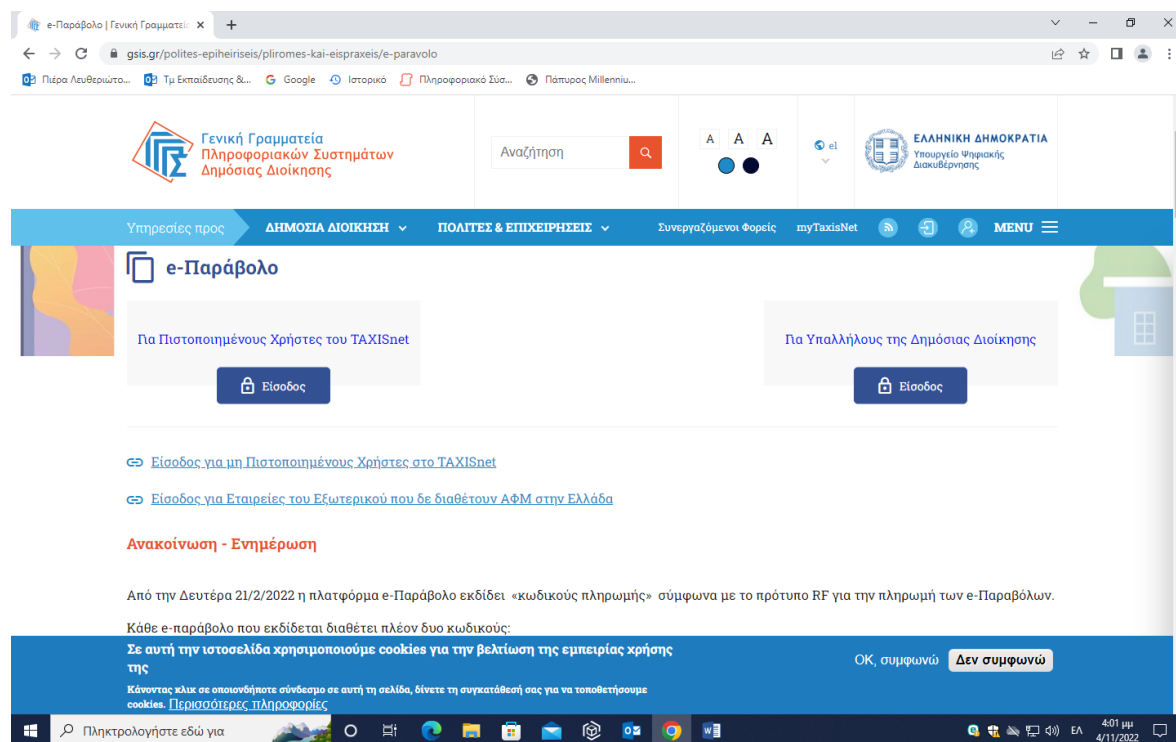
e-Παράβολο | Γενική Γραμματεία ×
+
gsis.gr/polites-epiheiriseis/pliromes-kai-eispraxeis/e-paravolo
Πιέρα Λευθεριώτο... Τμ Εκπαίδευσης &... Google Ιστορικό Πληροφοριακό Σύσ... Πάπυρος Millenniu...

Γενική Γραμματεία Πληροφοριακών Συστημάτων Δημόσιας Διοίκησης
Αναζήτηση
A A A
el
ΕΛΛΗΝΙΚΗ ΔΗΜΟΚΡΑΤΙΑ
Υπουργείο Ψηφιακής Διακυβέρνησης

Υπηρεσίες προς ΔΗΜΟΣΙΑ ΔΙΟΙΚΗΣΗ ΠΟΛΙΤΕΣ & ΕΠΙΧΕΙΡΗΣΕΙΣ Συνεργαζόμενοι Φορείς myTaxisNet MENU

e-Παράβολο

Για Πιστοποιημένους Χρήστες του TAXISnet
Είσοδος

Για Υπαλλήλους της Δημόσιας Διοίκησης
Είσοδος

Είσοδος για μη Πιστοποιημένους Χρήστες στο TAXISnet

Είσοδος για Εταιρείες του Εξωτερικού που δε διαθέτουν ΑΦΜ στην Ελλάδα

Ανακοίνωση - Ενημέρωση

Από την Δευτέρα 21/2/2022 η πλατφόρμα e-Παράβολο εκδίδει «κωδικούς πληρωμής» σύμφωνα με το πρότυπο RF για την πληρωμή των e-Παραβόλων.

Κάθε e-παράβολο που εκδίδεται διαθέτει πλέον δυο κωδικούς:

Σε αυτή την ιστοσελίδα χρησιμοποιούμε cookies για την βελτίωση της εμπειρίας χρήσης της
Κάνοντας κλικ σε οποιονδήποτε σύνδεσμο σε αυτή τη σελίδα, δίνετε τη συγκατάθεσή σας για να τοποθετήσουμε cookies. Περισσότερες πληροφορίες
OK, συμφωνώ Δεν συμφωνώ

Πληκτρολογήστε εδώ για
ΕΛ 4:01 μμ 4/11/2022